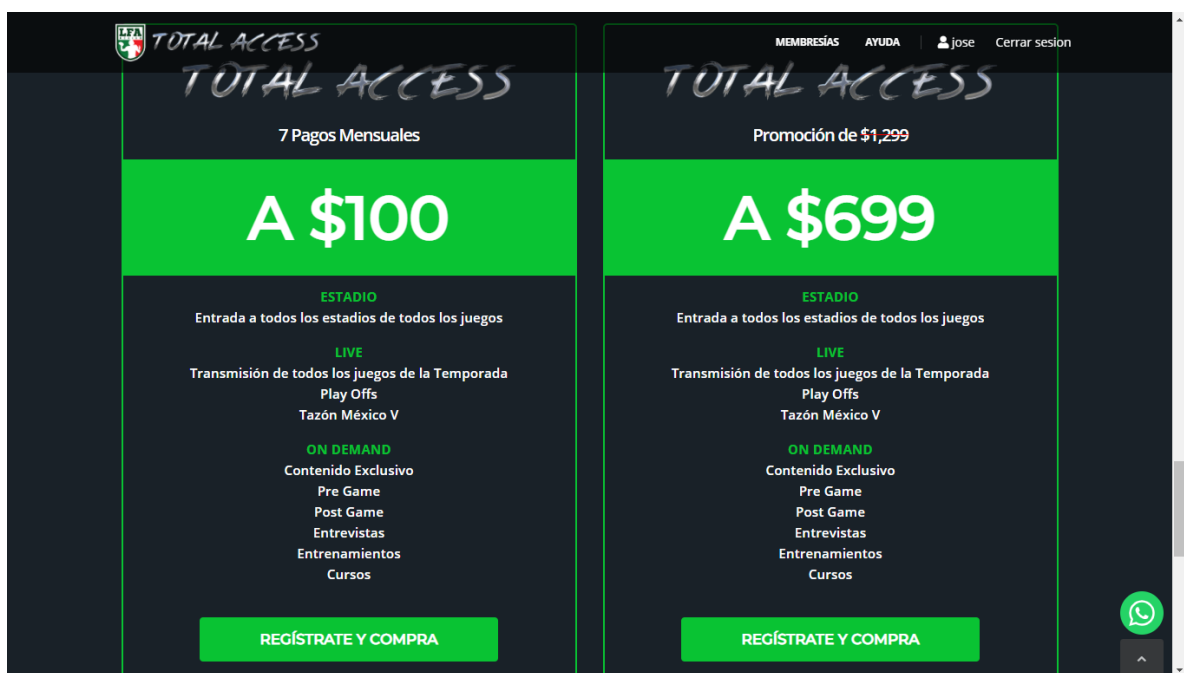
LFA TOTAL ACCESS

MEMBRESÍAS AYUDA jose Cerrar sesion

TOTAL ACCESS

7 Pagos Mensuales

A $100

ESTADIO
Entrada a todos los estadios de todos los juegos

LIVE
Transmisión de todos los juegos de la Temporada
Play Offs
Tazón México V

ON DEMAND
Contenido Exclusivo
Pre Game
Post Game
Entrevistas
Entrenamientos
Cursos

REGÍSTRATE Y COMPRA

TOTAL ACCESS

Promoción de $1,299

A $699

ESTADIO
Entrada a todos los estadios de todos los juegos

LIVE
Transmisión de todos los juegos de la Temporada
Play Offs
Tazón México V

ON DEMAND
Contenido Exclusivo
Pre Game
Post Game
Entrevistas
Entrenamientos
Cursos

REGÍSTRATE Y COMPRA